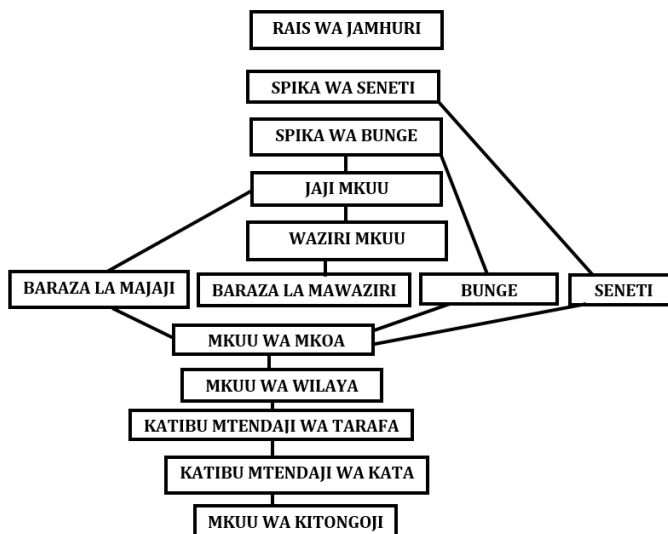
RAIS WA JAMHURI

SPIKA WA SENETI

SPIKA WA BUNGE

JAJI MKUU

WAZIRI MKUU

BARAZA LA MAJAJI

BARAZA LA MAWAZIRI

BUNGE

SENETI

MKUU WA MKOA

MKUU WA WILAYA

KATIBU MTENDAJI WA TARAFA

KATIBU MTENDAJI WA KATA

MKUU WA KITONGOJI